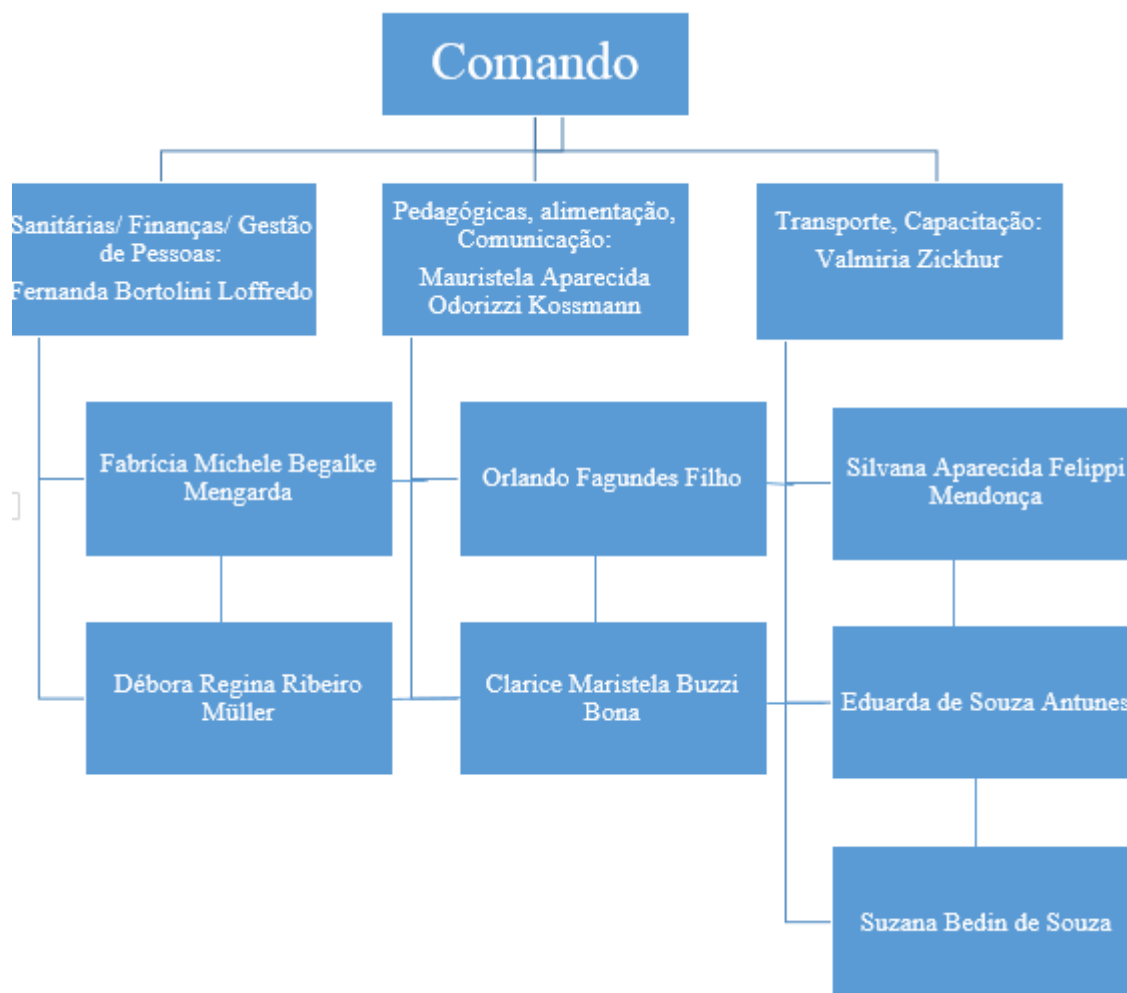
Comando

Sanitárias/ Finanças/ Gestão de Pessoas:
Fernanda Bortolini Loffredo

Pedagógicas, alimentação, Comunicação:
Mauristela Aparecida Odorizzi Kossmann

Transporte, Capacitação:
Valmiria Zickhur

Fabrícia Michele Begalke Mengarda

Débora Regina Ribeiro Müller

Orlando Fagundes Filho

Clarice Maristela Buzzi Bona

Silvana Aparecida Felippi Mendonça

Eduarda de Souza Antunes

Suzana Bedin de Souza